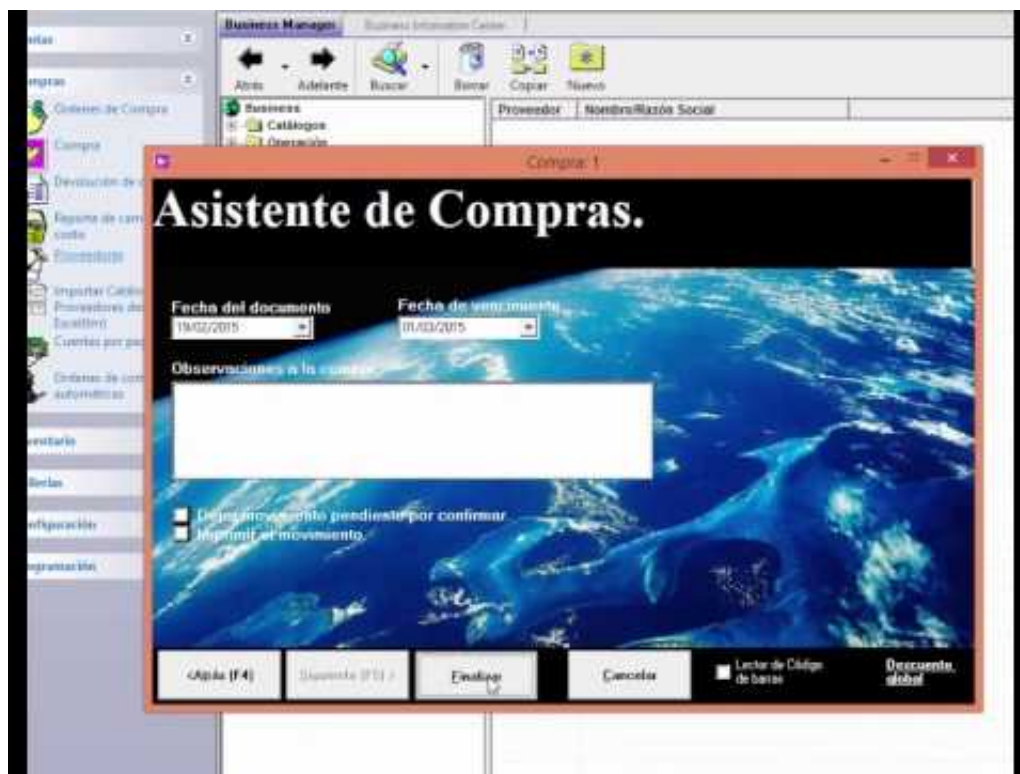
Business Manager | Business Information Center

Atrás Adelante Buscar Borrar Copiar Nuevo

Business
Catálogos
Operación

Proveedor | Nombre/Razón Social

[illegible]tas
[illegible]mpras
Ordenes de Compra
Compra
Devolución de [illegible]
Reporte de com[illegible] costo
Proveedores
Importar Catálo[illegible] Proveedores de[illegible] Excel(tm)
Cuentas por pa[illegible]
Ordenes de com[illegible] automáticas
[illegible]entario
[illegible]ierías
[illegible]nfiguración
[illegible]ogramación

Compra: 1

Asistente de Compras.

Fecha del documento
19/02/2015
Fecha de vencimiento
01/03/2015

Observaciones a la compra

Dejar movimiento pendiente por confirmar
Imprimir el movimiento

<Atrás (F4)
Siguiente (F5) >
Finalizar
Cancelar
Lector de Código de barras
Descuento global